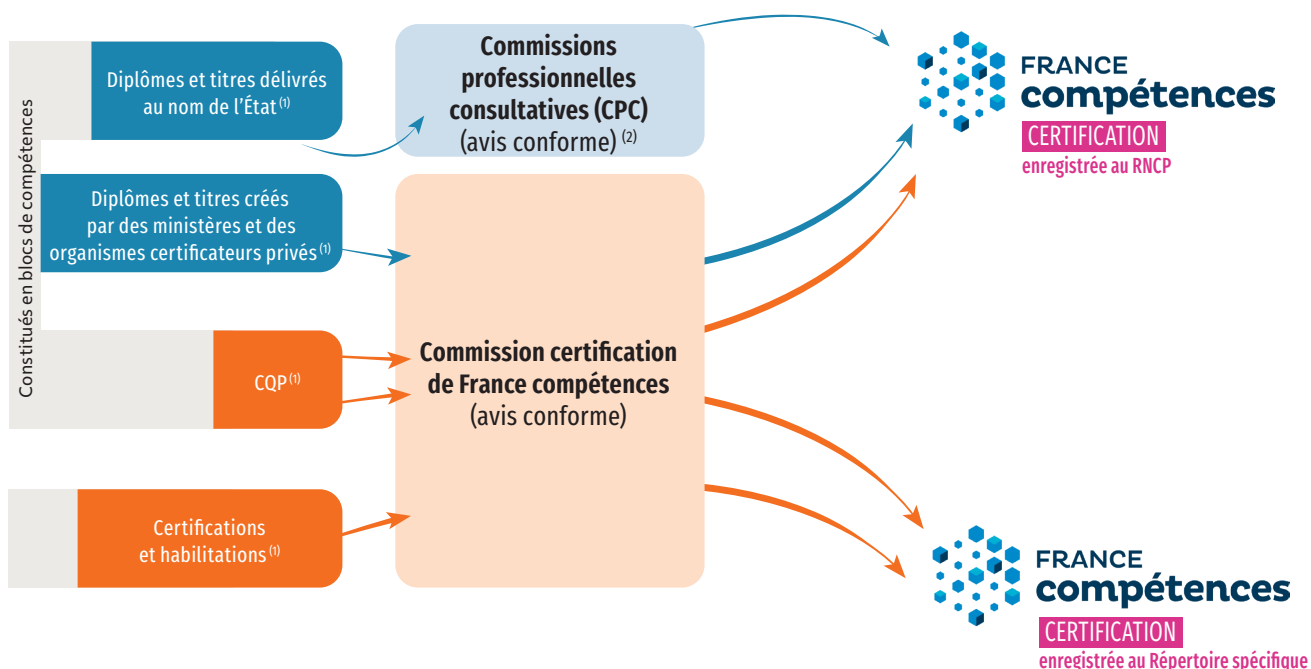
Constitués en blocs de compétences

Diplômes et titres délivrés au nom de l'État $^{(1)}$

Diplômes et titres créés par des ministères et des organismes certificateurs privés $^{(1)}$

CQP $^{(1)}$

Certifications et habilitations $^{(1)}$

**Commissions professionnelles consultatives (CPC)**
(avis conforme) $^{(2)}$

**Commission certification de France compétences**
(avis conforme)

FRANCE compétences
CERTIFICATION
enregistrée au RNCP

FRANCE compétences
CERTIFICATION
enregistrée au Répertoire spécifique